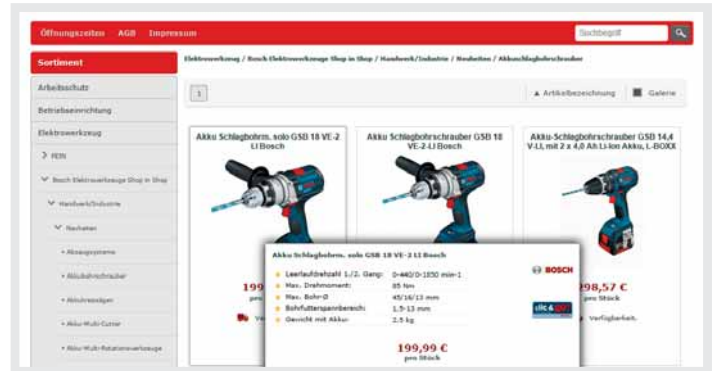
Öffnungszeiten AGB Impressum

Suchbegriff

Sortiment

Arbeitsschutz

Betriebseinrichtung

Elektrowerkzeug

> FEIN

∨ Bosch Elektrowerkzeuge Shop in Shop

∨ Handwerk/Industrie

∨ Neuheiten

• Absaugsysteme

• Akkubohrschrauber

• Akkukreissägen

• Akku-Multi-Cutter

• Akku-Multi-Rotationswerkzeuge

Elektrowerkzeug / Bosch Elektrowerkzeuge Shop in Shop / Handwerk/Industrie / Neuheiten / Akkuschlagbohrschrauber

1

Artikelbezeichnung Galerie

Akku Schlagbohrm. solo GSB 18 VE-2 LI Bosch

Akku Schlagbohrschrauber GSB 18 VE-2-LI Bosch

Akku-Schlagbohrschrauber GSB 14,4 V-LI, mit 2 x 4,0 Ah Li-Ion Akku, L-BOXX

199

Ve

98,57 €
pro Stück

Verfügbarkeit

Akku Schlagbohrm. solo GSB 18 VE-2 LI Bosch

| | |
|---|---|
| Leerlaufdrehzahl 1./2. Gang: | 0-440/0-1850 min-1 |
| Max. Drehmoment: | 85 Nm |
| Max. Bohr-Ø | 45/16/13 mm |
| Bohrfutterspannbereich: | 1,5-13 mm |
| Gewicht mit Akku: | 2,5 kg |

BOSCH

199,99 €
pro Stück